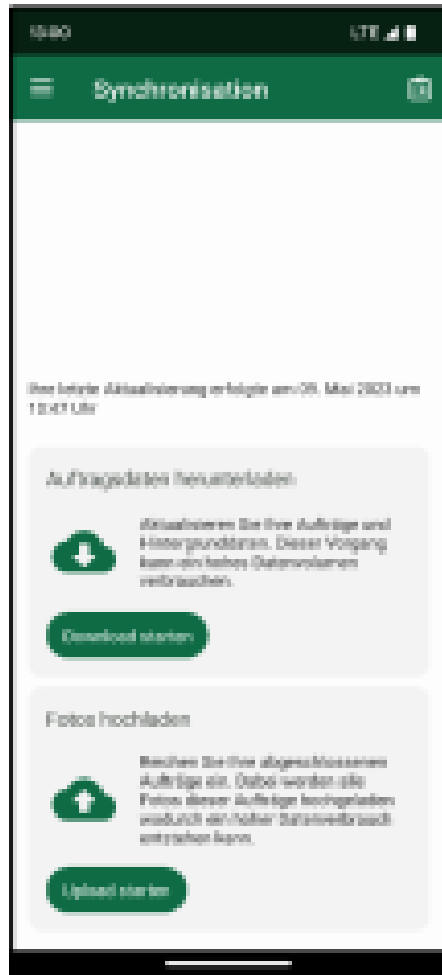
10:00

LTE

Synchronisation

Ihre letzte Aktualisierung erfolgte am 09. Mai 2023 um 13:47 Uhr

Auftragsdaten herunterladen

Aktualisieren Sie Ihre Aufträge und Hintergrunddaten. Dieser Vorgang kann ein hohes Datenvolumen verbrauchen.

Download starten

Fotos hochladen

Reichen Sie Ihre abgeschlossenen Aufträge ein. Dabei werden alle Fotos dieser Aufträge hochgeladen wodurch ein hoher Datenverbrauch entstehen kann.

Upload starten